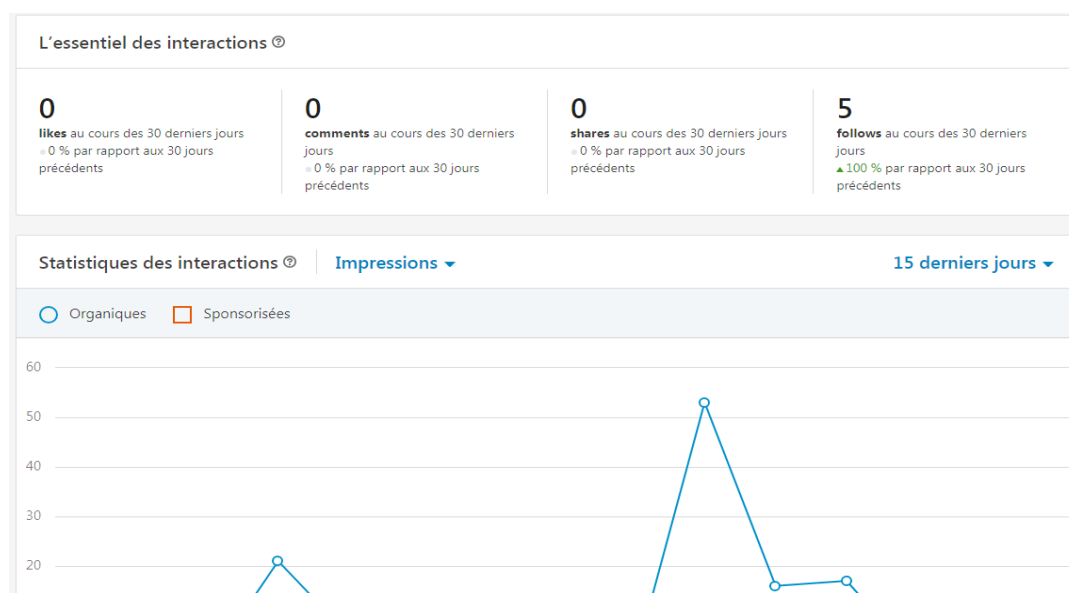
L’essentiel des interactions ⓘ

0
likes au cours des 30 derniers jours
0 % par rapport aux 30 jours précédents

0
comments au cours des 30 derniers jours
0 % par rapport aux 30 jours précédents

0
shares au cours des 30 derniers jours
0 % par rapport aux 30 jours précédents

5
follows au cours des 30 derniers jours
▲100 % par rapport aux 30 jours précédents

Statistiques des interactions ⓘ Impressions ▾ 15 derniers jours ▾

Organiques Sponsorisées

60
50
40
30
20